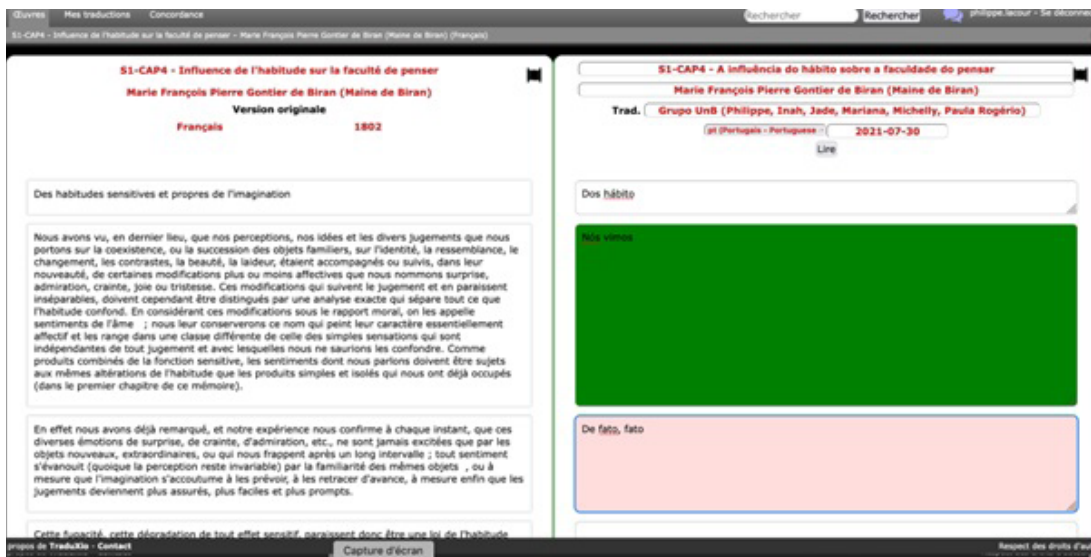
Œuvres Mes traductions Concordance

Rechercher Rechercher philippe.lacour - Se déconne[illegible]

S1-CAP4 - Influence de l'habitude sur la faculté de penser - Marie François Pierre Gontier de Biran (Maine de Biran) (Français)

S1-CAP4 - Influence de l'habitude sur la faculté de penser
Marie François Pierre Gontier de Biran (Maine de Biran)
Version originale
Français 1802

Des habitudes sensitives et propres de l'imagination

Nous avons vu, en dernier lieu, que nos perceptions, nos idées et les divers jugements que nous portons sur la coexistence, ou la succession des objets familiers, sur l'identité, la ressemblance, le changement, les contrastes, la beauté, la laideur, étaient accompagnés ou suivis, dans leur nouveauté, de certaines modifications plus ou moins affectives que nous nommons surprise, admiration, crainte, joie ou tristesse. Ces modifications qui suivent le jugement et en paraissent inséparables, doivent cependant être distingués par une analyse exacte qui sépare tout ce que l'habitude confond. En considérant ces modifications sous le rapport moral, on les appelle sentiments de l'âme ; nous leur conserverons ce nom qui peint leur caractère essentiellement affectif et les range dans une classe différente de celle des simples sensations qui sont indépendantes de tout jugement et avec lesquelles nous ne saurions les confondre. Comme produits combinés de la fonction sensitive, les sentiments dont nous parlons doivent être sujets aux mêmes altérations de l'habitude que les produits simples et isolés qui nous ont déjà occupés (dans le premier chapitre de ce mémoire).

En effet nous avons déjà remarqué, et notre expérience nous confirme à chaque instant, que ces diverses émotions de surprise, de crainte, d'admiration, etc., ne sont jamais excitées que par les objets nouveaux, extraordinaires, ou qui nous frappent après un long intervalle ; tout sentiment s'évanouit (quoique la perception reste invariable) par la familiarité des mêmes objets , ou à mesure que l'imagination s'accoutume à les prévoir, à les retracer d'avance, à mesure enfin que les jugements deviennent plus assurés, plus faciles et plus prompts.

Cette fugacité, cette dégradation de tout effet sensitif, paraissent donc être une loi de l'habitude

S1-CAP4 - A influência do hábito sobre a faculdade do pensar
Marie François Pierre Gontier de Biran (Maine de Biran)
Trad. Grupo UnB (Philippe, Inah, Jade, Mariana, Michelly, Paula Rogério)
pt (Portugais - Portuguese) 2021-07-30
Lire

Dos hábito

Nós vimos

De fato, fato

propos de TraduXio - Contact
Capture d'écran
Respect des droits d'au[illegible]